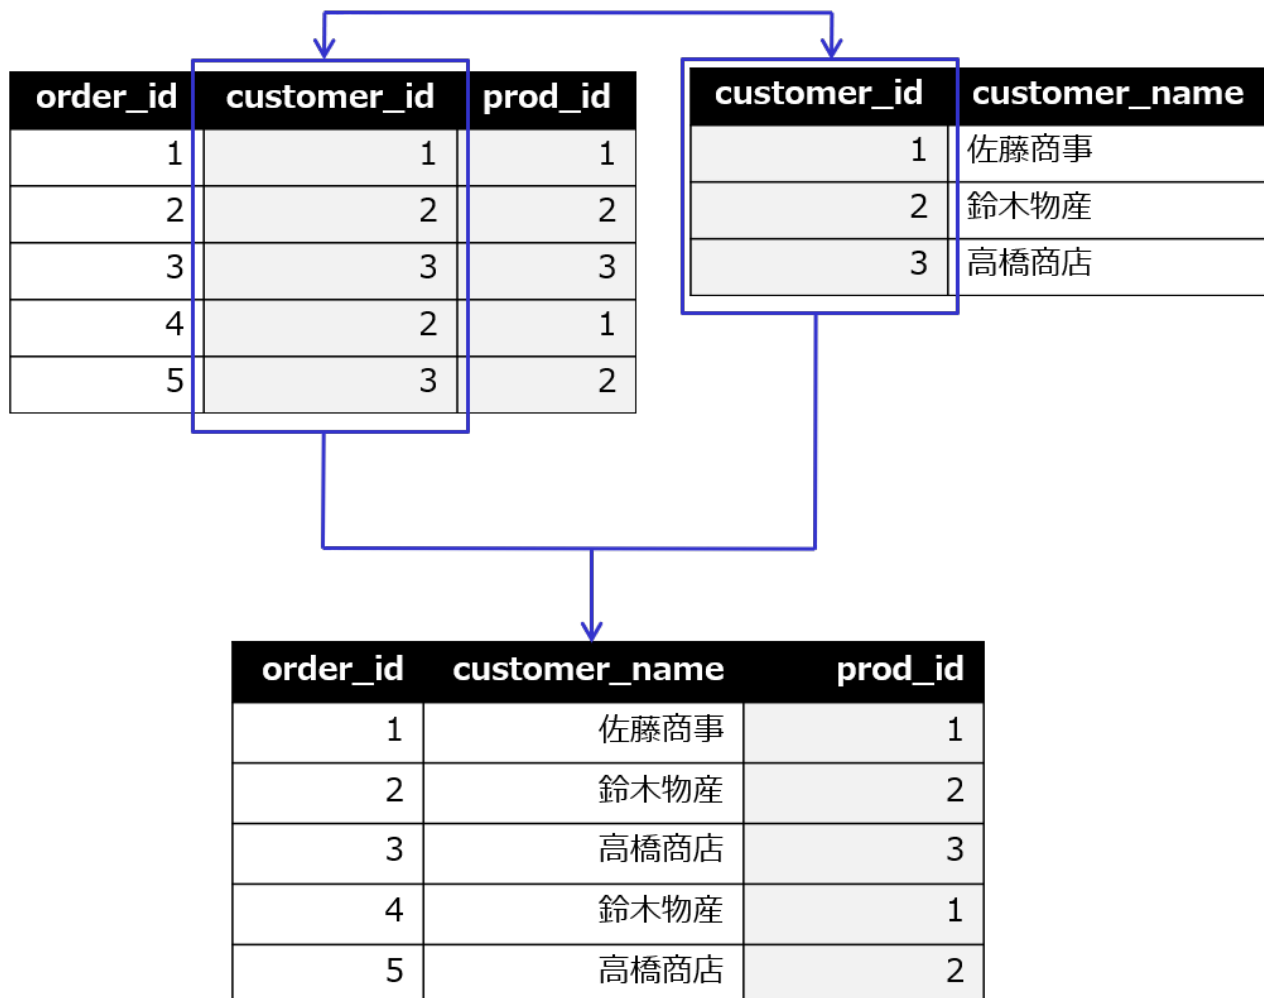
| order_id | customer_id | prod_id |
|---|---|---|
| 1 | 1 | 1 |
| 2 | 2 | 2 |
| 3 | 3 | 3 |
| 4 | 2 | 1 |
| 5 | 3 | 2 |

| customer_id | customer_name |
|---|---|
| 1 | 佐藤商事 |
| 2 | 鈴木物産 |
| 3 | 高橋商店 |

| order_id | customer_name | prod_id |
|---|---|---|
| 1 | 佐藤商事 | 1 |
| 2 | 鈴木物産 | 2 |
| 3 | 高橋商店 | 3 |
| 4 | 鈴木物産 | 1 |
| 5 | 高橋商店 | 2 |